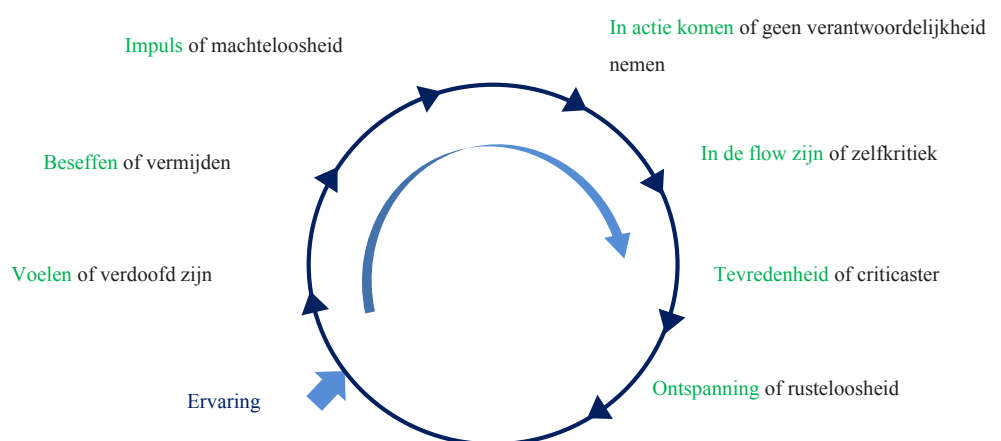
Impuls of machteloosheid

In actie komen of geen verantwoordelijkheid nemen

Beseffen of vermijden

In de flow zijn of zelfkritiek

Voelen of verdoofd zijn

Tevredenheid of criticaster

Ervaring

Ontspanning of rusteloosheid